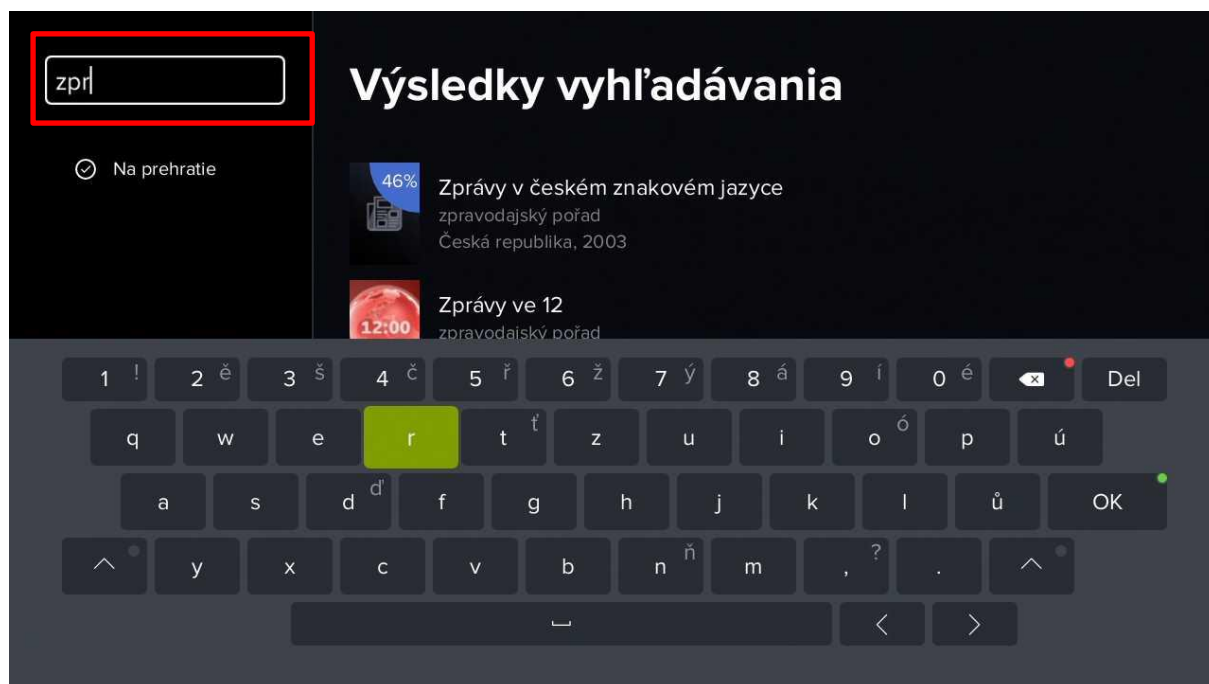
zpr

Na prehratie

Výsledky vyhľadávania

46%

Zprávy v českém znakovém jazyce
zpravodajský pořad
Česká republika, 2003

12:00

Zprávy ve 12
zpravodajský pořad

1 !
2 ě
3 š
4 č
5 ř
6 ž
7 ý
8 á
9 í
0 é
Del

q
w
e
r
t ť
z
u
i
o ó
p
ú

a
s
d ď
f
g
h
j
k
l
ů
OK

y
x
c
v
b
n ň
m
, ?
.